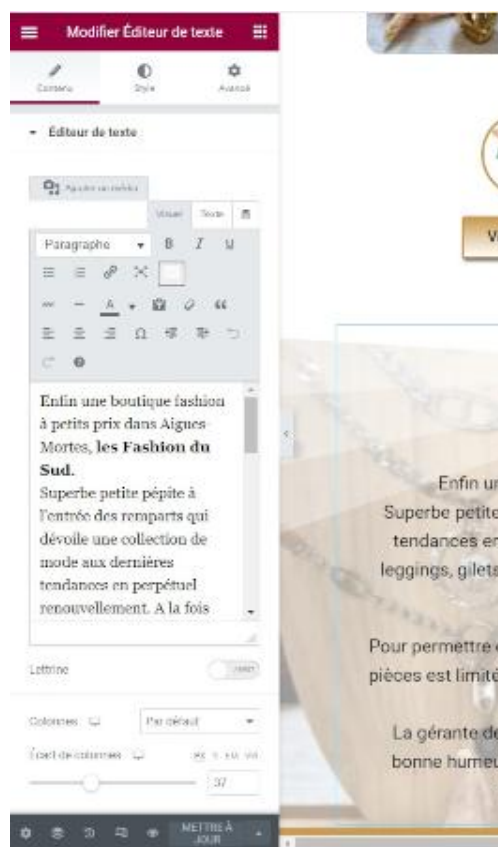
Modifier Éditeur de texte

Contenu
Style
Avancé

Éditeur de texte

Ajouter un média

Visuel
Texte

Paragraphe
B
I
U

Enfin une boutique fashion à petits prix dans Aigues Mortes, **les Fashion du Sud.**
Superbe petite pépite à l'entrée des remparts qui dévoile une collection de mode aux dernières tendances en perpétuel renouvellement. A la fois

Lettrine
Non

Colonnes
Par défaut

Écart de colonnes
PX
37

METTRE À JOUR

V

Enfin ur
Superbe petite
tendances en
leggings, gilets

Pour permettre
pièces est limité

La gérante de
bonne humeu